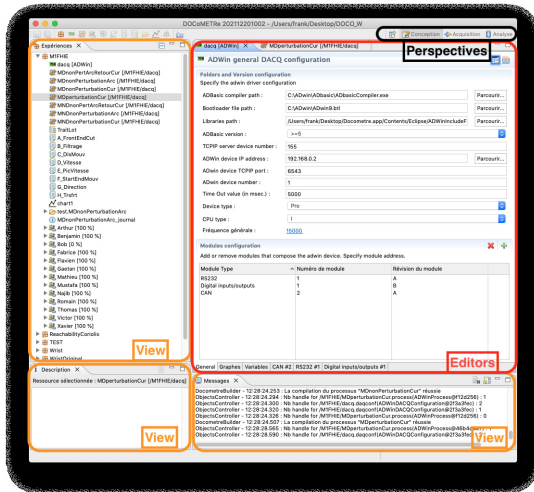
DOCoMETRe 202112201002 - /Users/frank/Desktop/DOCO_W

Conception Acquisition Analyse

Perspectives

Expériences

M1FHIE
dacq [ADWin]
MDnonPertArcRetourCur [M1FHIE/dacq]
MDnonPertArcRetour [M1FHIE/dacq]
MDnonPerturbationCur [M1FHIE/dacq]
MDperturbationCur [M1FHIE/dacq]
MDnonPertArcRetourCur [M1FHIE/dacq]
MDnonPerturbationArc [M1FHIE/dacq]
MDnonPertArcRetour [M1FHIE/dacq]
TrailList
A_FrontEndCut
B_Filtrage
C_DisMouv
D_Vitesse
E_PicVitesse
F_StartEndMouv
G_Direction
H_TrsfrI
chart1
test.MDnonPerturbationArc
MDnonPerturbationArc_journal
Arthur [100 %]
Benjamin [100 %]
Bob [0 %]
Fabrice [100 %]
Flavien [100 %]
Gaetan [100 %]
Mathieu [100 %]
Mustafa [100 %]
Najib [100 %]
Romain [100 %]
Thomas [100 %]
Victor [100 %]
Xavier [100 %]
ReachabilityCoriolis
TEST
Wrist
WristOriginal

View

Description
Ressource sélectionnée : MDperturbationCur [M1FHIE/dacq]

View

dacq [ADWin] MDperturbationCur [M1FHIE/dacq]

ADWin general DACQ configuration

Folders and Version configuration
Specify the adwin driver configuration

| | | |
|---|---|---|
| ADBasic compiler path : | C:\ADwin\ADbasic\ADbasicCompiler.exe | Parcourir... |
| Bootloader file path : | C:\ADwin\ADwin9.btl | Parcourir... |
| Libraries path : | /Users/frank/Desktop/Docometre.app/Contents/Eclipse/ADWinIncludeF | Parcourir... |
| ADBasic version : | >=5 | |
| TCPIP server device number : | 155 | |
| ADWin device IP address : | 192.168.0.2 | Parcourir... |
| ADwin device TCPIP port : | 6543 | |
| ADwin device number : | 1 | |
| Time Out value (in msec.) : | 5000 | |
| Device type : | Pro | |
| CPU type : | I | |
| Fréquence générale : | 10000 | |

Modules configuration
Add or remove modules that compose the adwin device. Specify module address.

| Module Type | Numéro de module | Révision du module |
|---|---|---|
| RS232 | 1 | A |
| Digital inputs/outputs | 1 | B |
| CAN | 2 | A |

General Graphes Variables CAN #2 RS232 #1 Digital inputs/outputs #1

Editors

Messages
DocometreBuilder - 12:28:24.253 : La compilation du processus "MDnonPerturbationCur" réussie
ObjectsController - 12:28:24.294 : Nb handle for /M1FHIE/MDperturbationCur.process(ADWinProcess@f12d256) : 1
ObjectsController - 12:28:24.300 : Nb handle for /M1FHIE/dacq.dacqconf(ADWinDACQConfiguration@2f3a3fec) : 2
ObjectsController - 12:28:24.320 : Nb handle for /M1FHIE/dacq.dacqconf(ADWinDACQConfiguration@2f3a3fec) : 0
ObjectsController - 12:28:24.326 : Nb handle for /M1FHIE/MDperturbationCur.process(ADWinProcess@f12d256) : 0
DocometreBuilder - 12:28:24.507 : La compilation du processus "MDperturbationCur" réussie
ObjectsController - 12:28:28.565 : Nb handle for /M1FHIE/MDperturbationCur.process(ADWinProcess@46b4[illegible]
ObjectsController - 12:28:28.590 : Nb handle for /M1FHIE/dacq.dacqconf(ADWinDACQConfiguration@2f3a3fec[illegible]

View